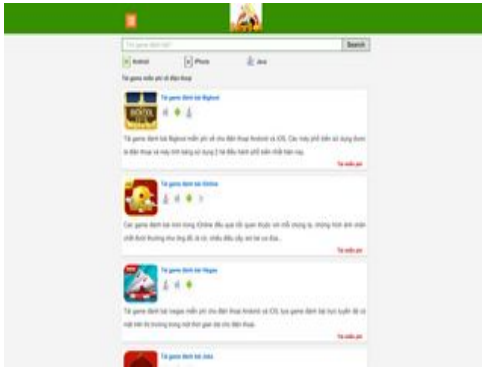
Search

Android

iPhone

Java

Tải game miễn phí về điện thoại

Tải game đánh bài Bigkool

Tải game đánh bài Bigkool miễn phí về cho điện thoại Android và iOS. Cài máy phổ biến sử dụng được là điện thoại và máy tính bảng sử dụng 2 hệ điều hành phổ biến nhất hiện nay.

Tải miễn phí

Tải game đánh bài iOnline

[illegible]

Tải miễn phí

Tải game đánh bài Vegas

Tải game đánh bài Vegas miễn phí cho điện thoại Android và iOS. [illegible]

Tải miễn phí

Tải game đánh bài Zing